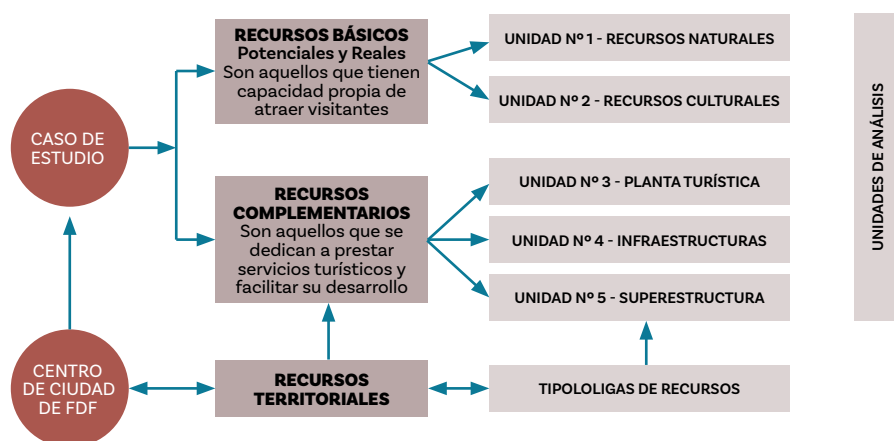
CASO DE ESTUDIO

RECURSOS BÁSICOS
Potenciales y Reales
Son aquellos que tienen capacidad propia de atraer visitantes

UNIDAD Nº 1 - RECURSOS NATURALES

UNIDAD Nº 2 - RECURSOS CULTURALES

RECURSOS COMPLEMENTARIOS
Son aquellos que se dedican a prestar servicios turísticos y facilitar su desarrollo

UNIDAD Nº 3 - PLANTA TURÍSTICA

UNIDAD Nº 4 - INFRAESTRUCTURAS

UNIDAD Nº 5 - SUPERESTRUCTURA

UNIDADES DE ANÁLISIS

CENTRO DE CIUDAD DE FDF

RECURSOS TERRITORIALES

TIPOLOLIGAS DE RECURSOS